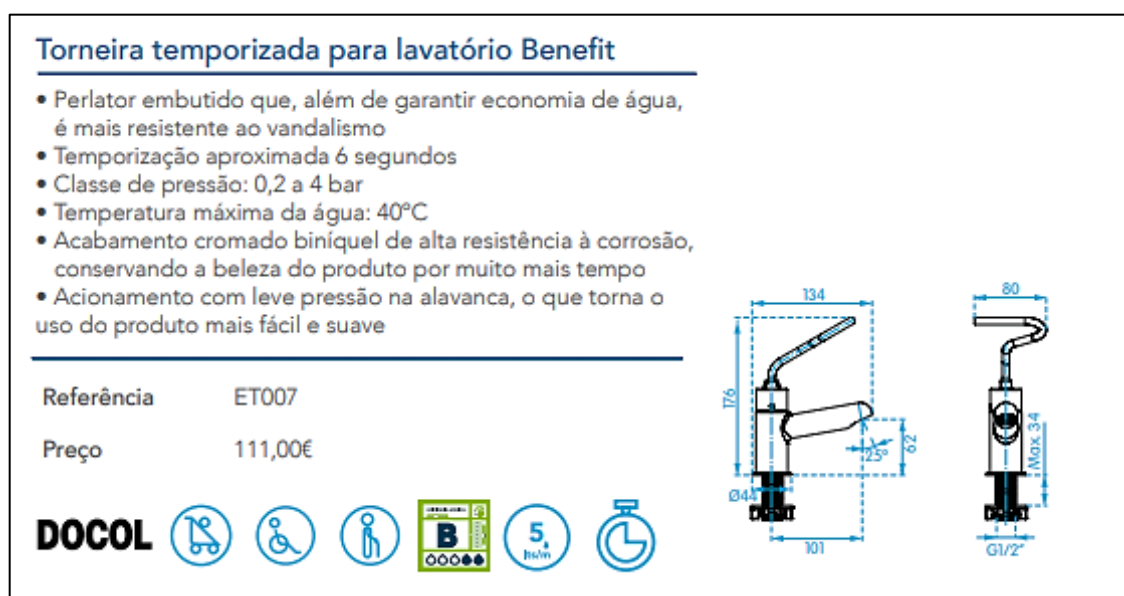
Torneira temporizada para lavatório Benefit

• Perlator embutido que, além de garantir economia de água, é mais resistente ao vandalismo
• Temporização aproximada 6 segundos
• Classe de pressão: 0,2 a 4 bar
• Temperatura máxima da água: 40°C
• Acabamento cromado biníquel de alta resistência à corrosão, conservando a beleza do produto por muito mais tempo
• Acionamento com leve pressão na alavanca, o que torna o uso do produto mais fácil e suave

Referência ET007

Preço 111,00€

DOCOL

B

5, lts/m

134

176

25°

62

Ø44

101

80

Max 34

G1/2"